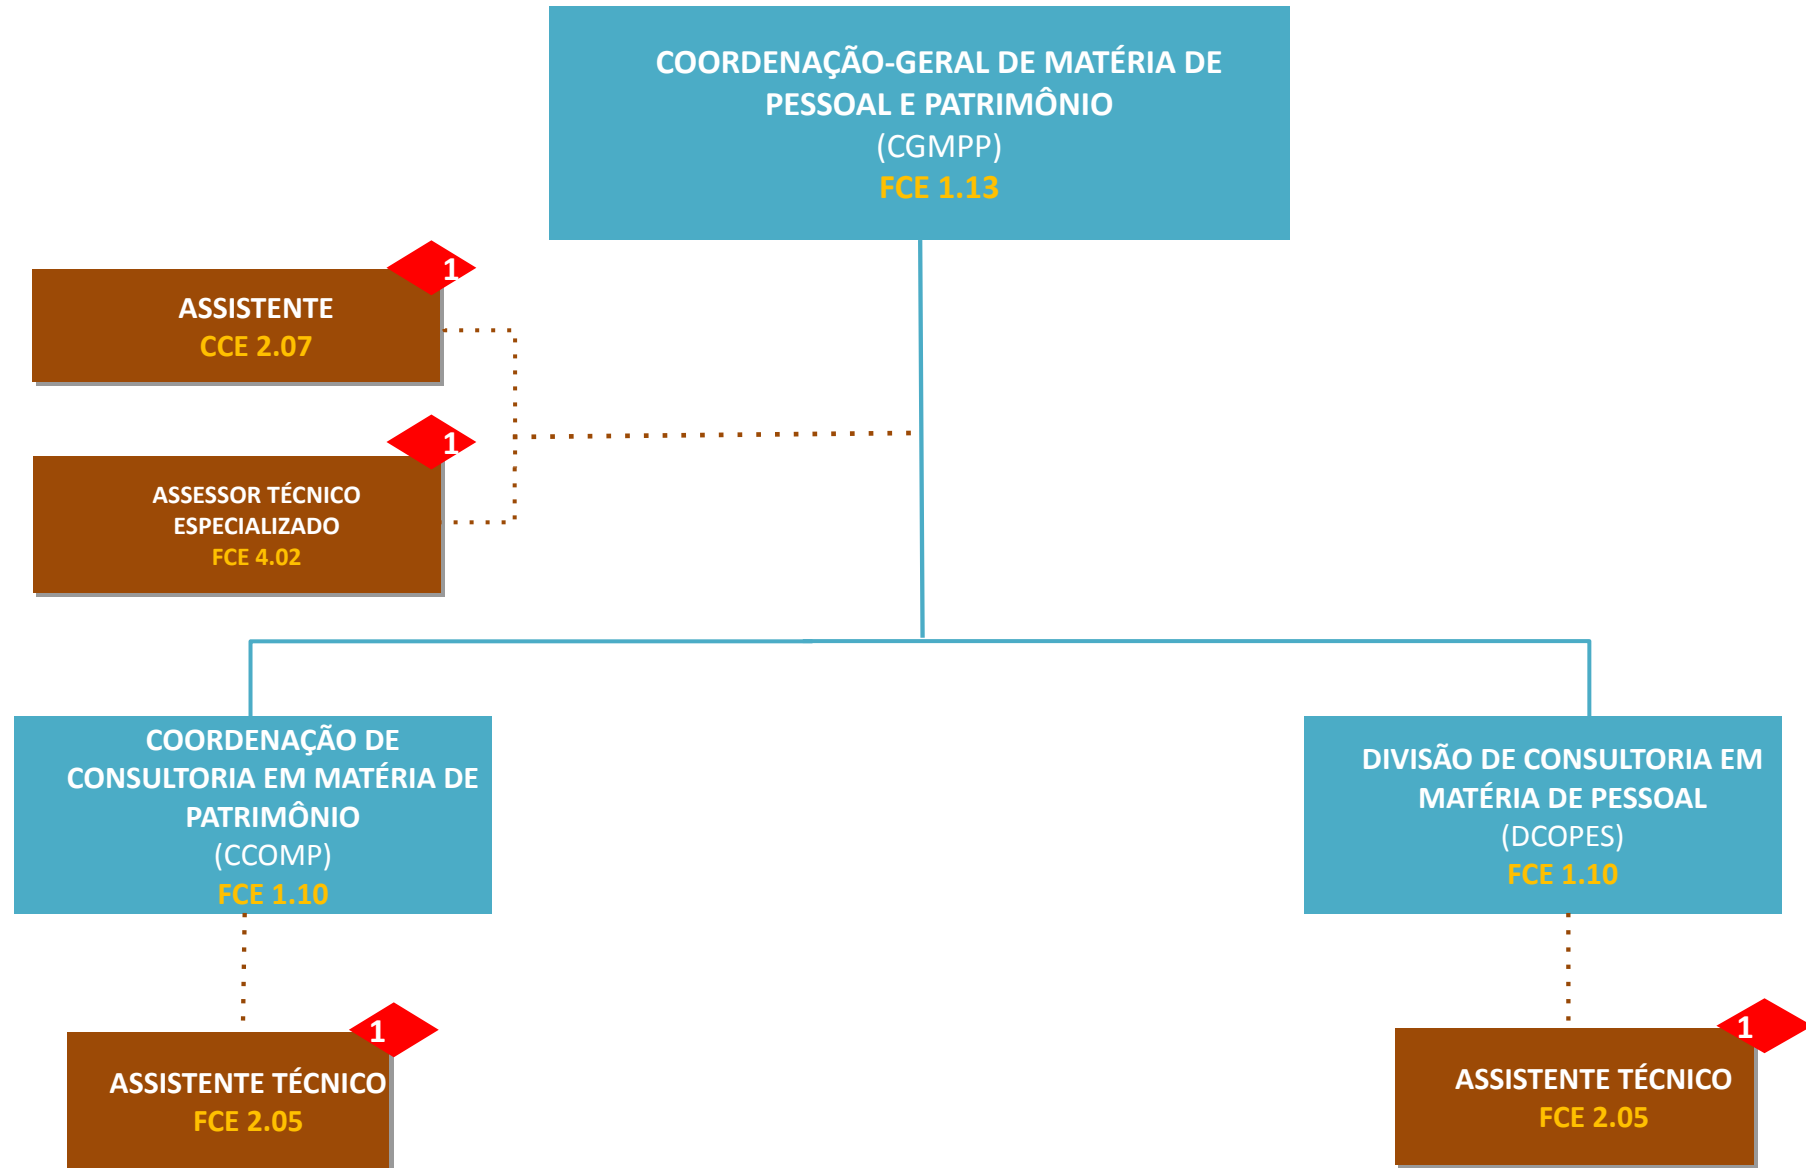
COORDENAÇÃO-GERAL DE MATÉRIA DE PESSOAL E PATRIMÔNIO
(CGMPP)
FCE 1.13

1
ASSISTENTE
CCE 2.07

1
ASSESSOR TÉCNICO ESPECIALIZADO
FCE 4.02

COORDENAÇÃO DE CONSULTORIA EM MATÉRIA DE PATRIMÔNIO
(CCOMP)
FCE 1.10

DIVISÃO DE CONSULTORIA EM MATÉRIA DE PESSOAL
(DCOPES)
FCE 1.10

1
ASSISTENTE TÉCNICO
FCE 2.05

1
ASSISTENTE TÉCNICO
FCE 2.05